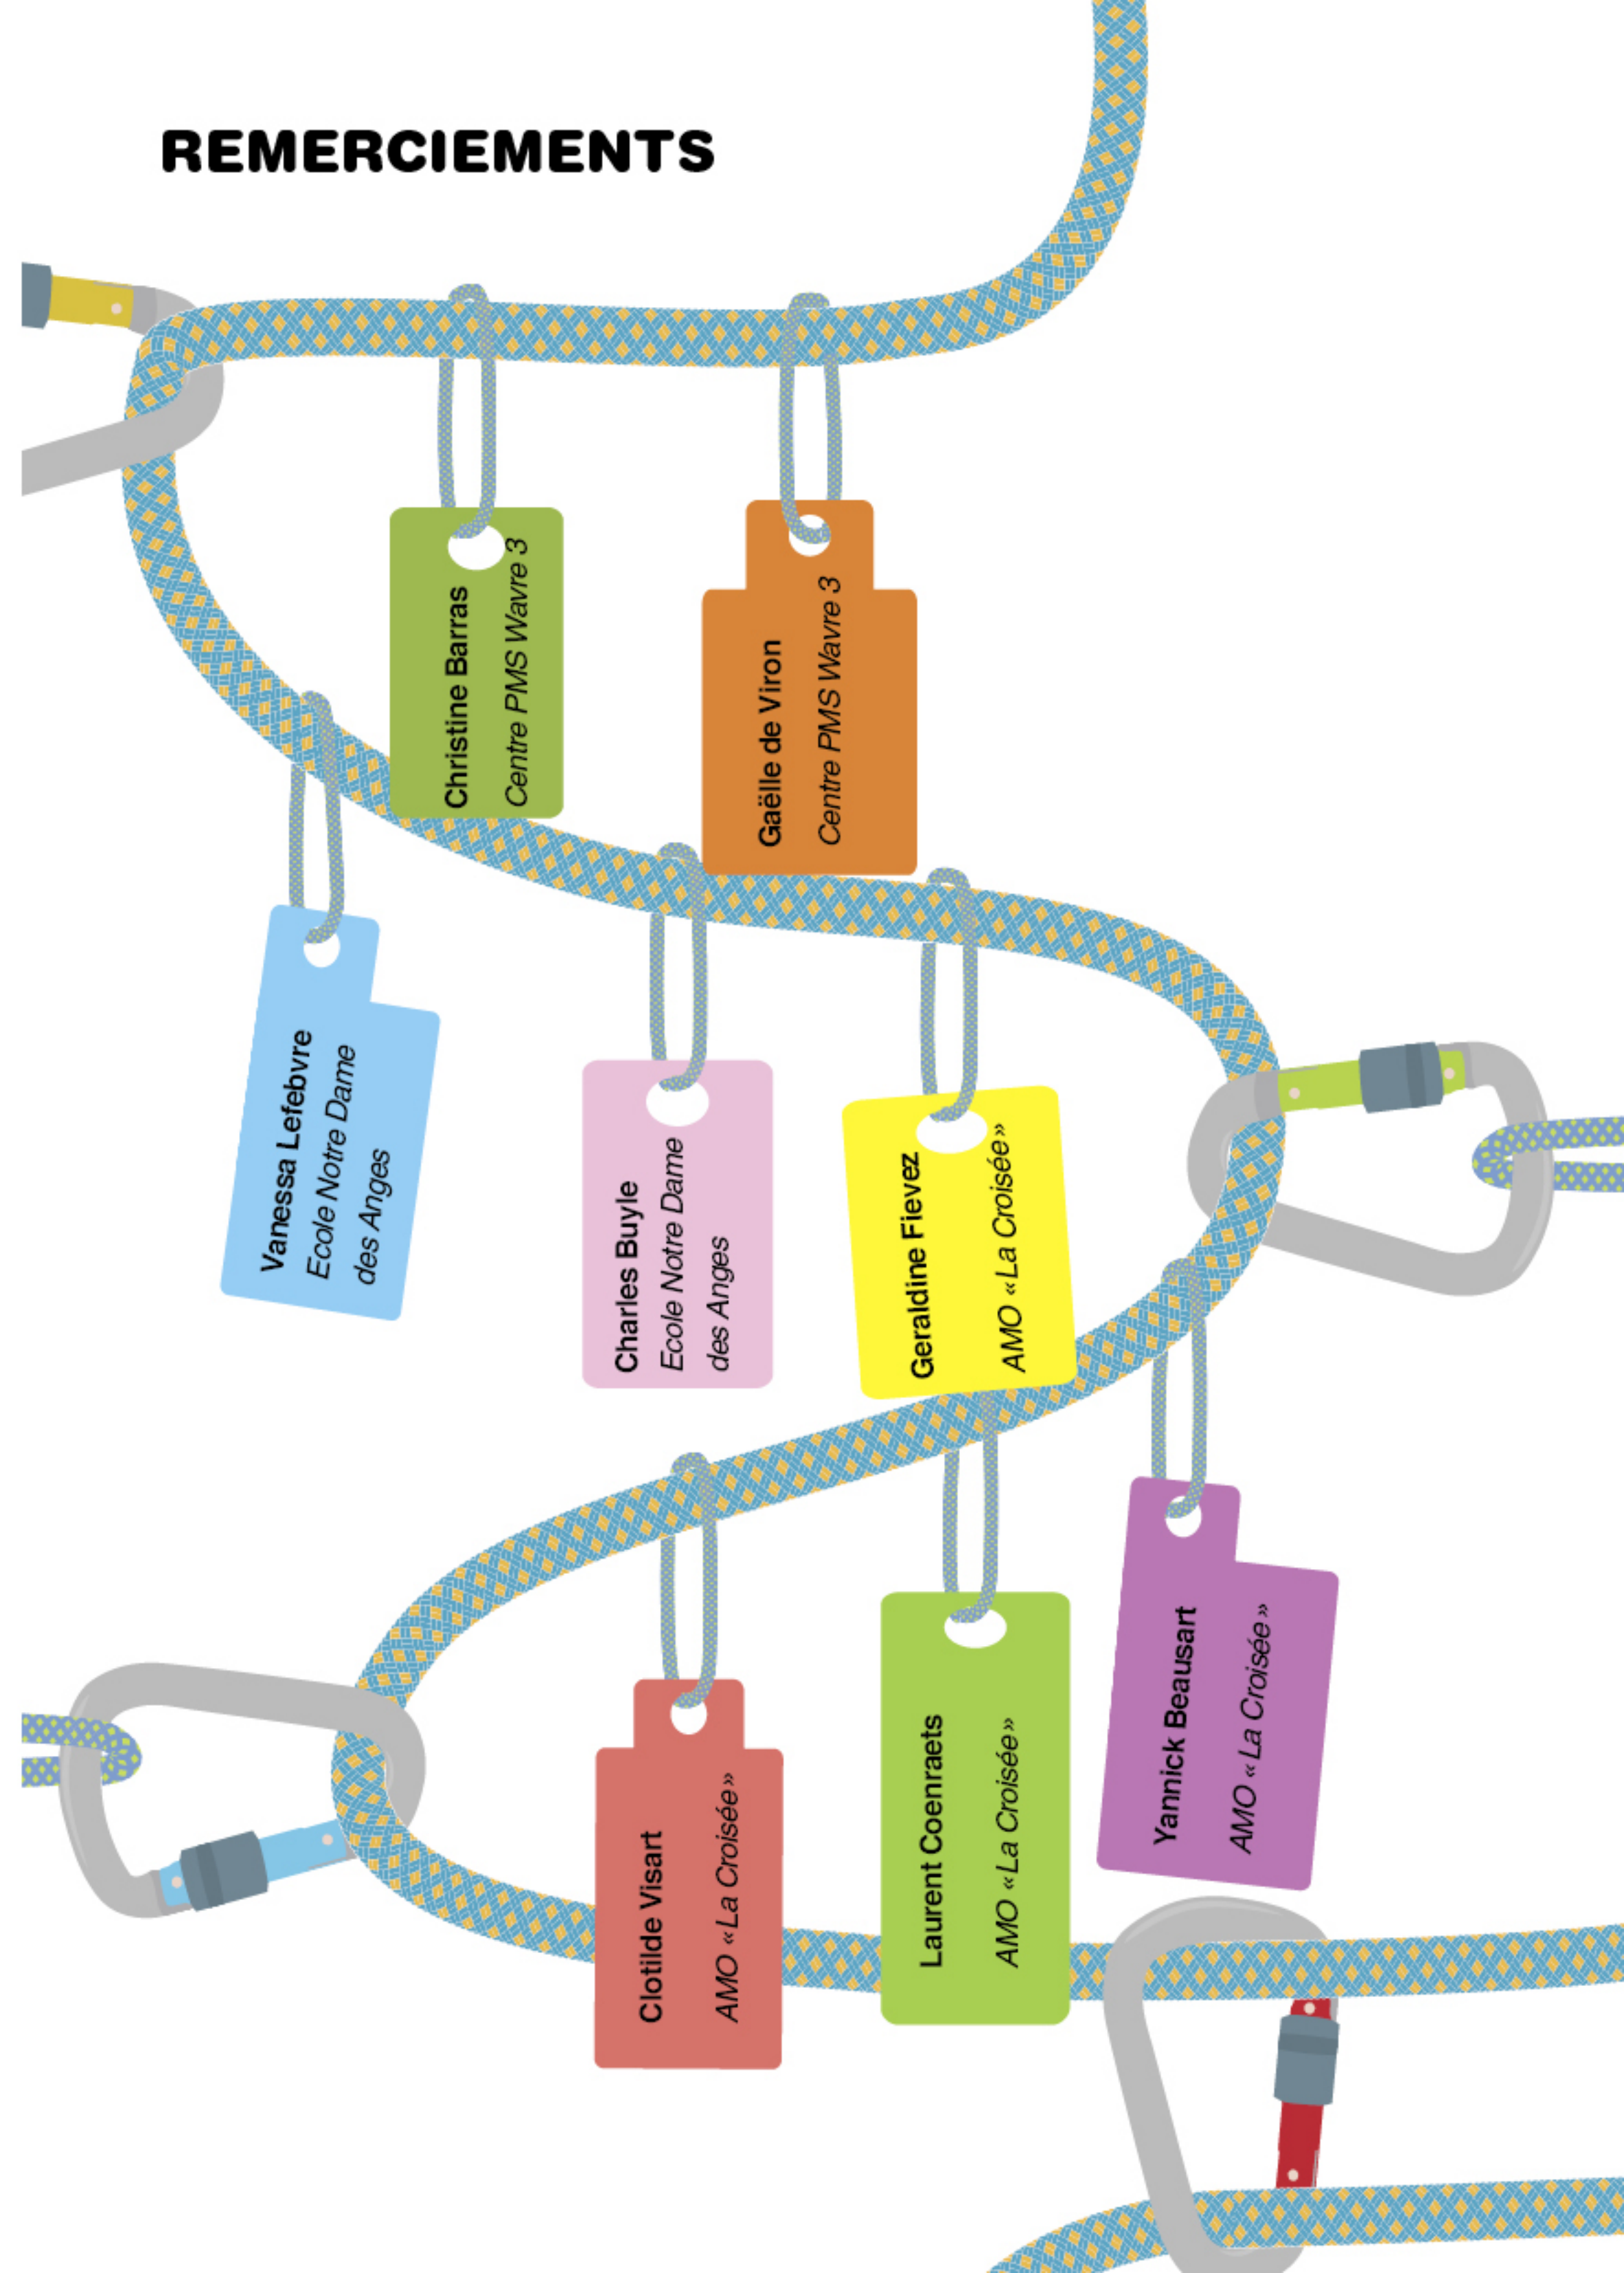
REMERCIEMENTS

Christine Barras
Centre PMS Wavre 3

Gaëlle de Viron
Centre PMS Wavre 3

Vanessa Lefebvre
Ecole Notre Dame des Anges

Charles Buyle
Ecole Notre Dame des Anges

Geraldine Fievez
AMO « La Croisée »

Clotilde Visart
AMO « La Croisée »

Laurent Coenraets
AMO « La Croisée »

Yannick Beausart
AMO « La Croisée »